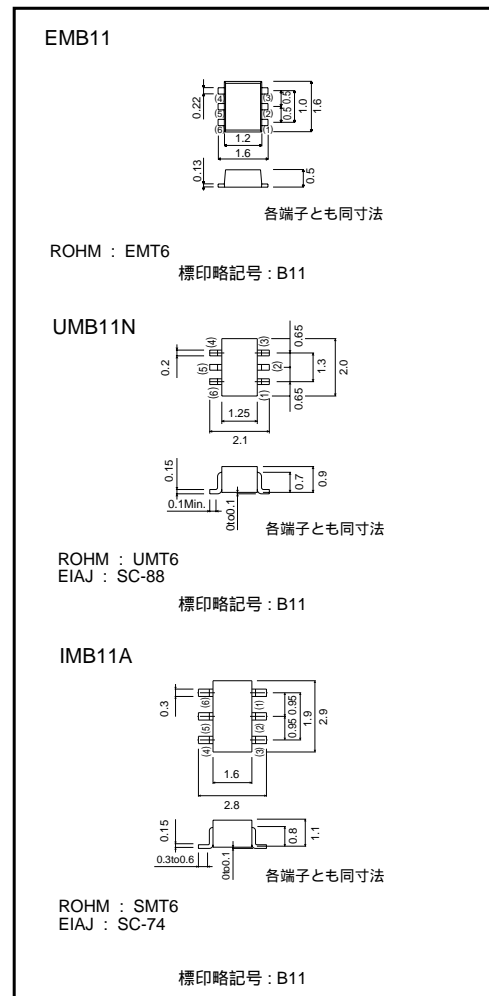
EMB11

0.22
(4)
(5)
(6)
(3)
(2)
(1)
0.5
0.5
1.0
1.6
1.2
1.6
0.13
0.5

各端子とも同寸法

ROHM : EMT6
標印略記号 : B11

UMB11N

0.2
(4)
(5)
(6)
(3)
(2)
(1)
0.65
1.3
0.65
2.0
1.25
2.1
0.15
0.7
0.9
0.1Min.
0to0.1

各端子とも同寸法

ROHM : UMT6
EIAJ : SC-88

標印略記号 : B11

IMB11A

0.3
(6)
(5)
(4)
(1)
(2)
(3)
0.95
0.95
1.9
2.9
1.6
2.8
0.15
0.8
1.1
0.3to0.6
0to0.1

各端子とも同寸法

ROHM : SMT6
EIAJ : SC-74

標印略記号 : B11